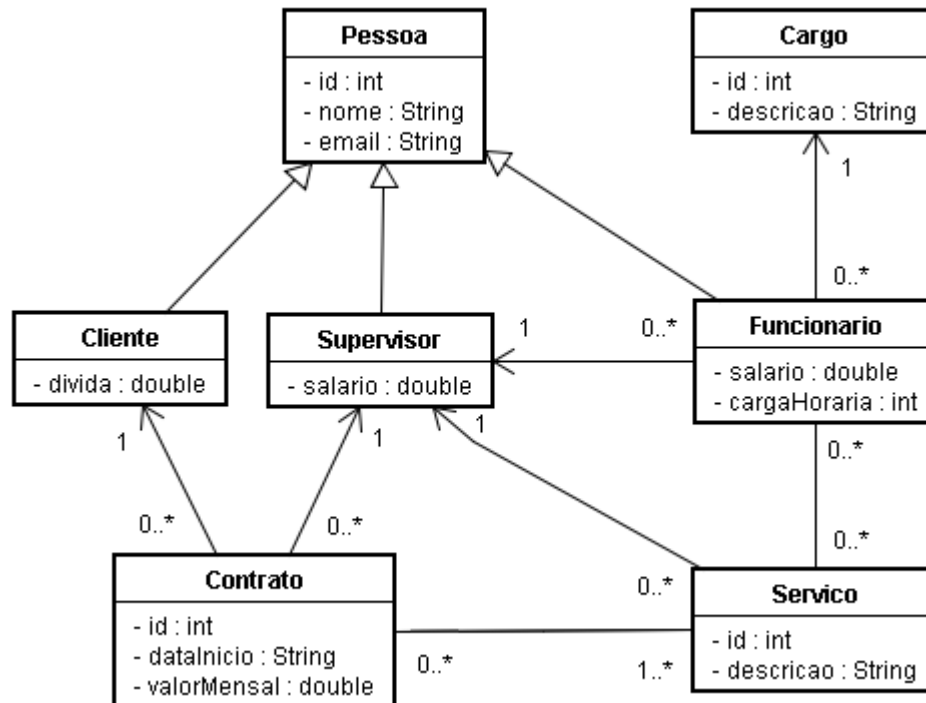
Pessoa
- id : int
- nome : String
- email : String

Cargo
- id : int
- descricao : String

1

0..*

Cliente
- divida : double

Supervisor
- salario : double

1

0..*

Funcionario
- salario : double
- cargaHoraria : int

1

1

1

0..*

0..*

0..*

0..*

Contrato
- id : int
- dataInicio : String
- valorMensal : double

0..*

Servico
- id : int
- descricao : String

0..*

1..*